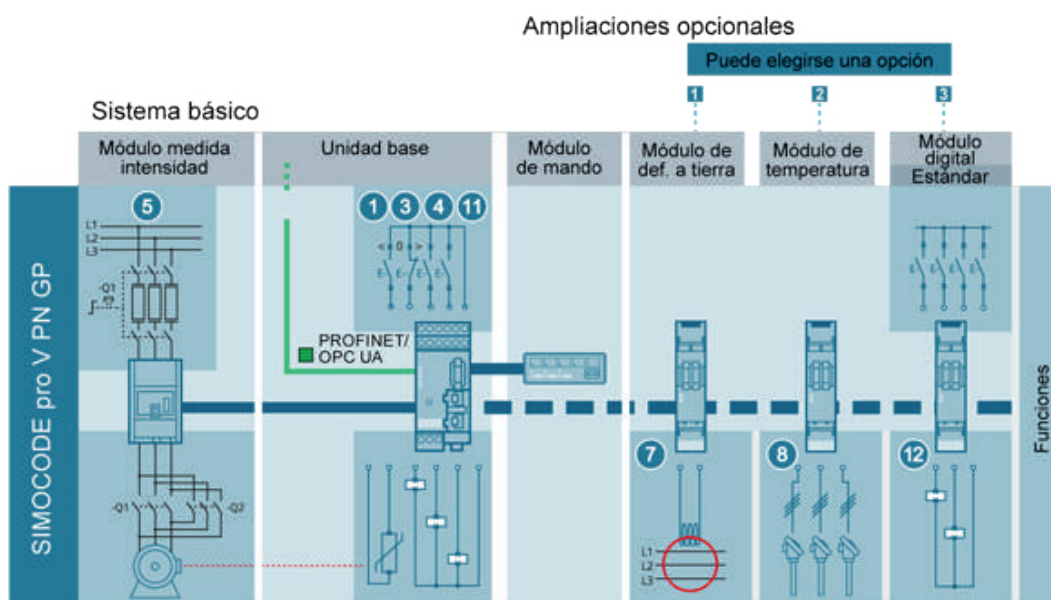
Ampliaciones opcionales

Puede elegirse una opción

Sistema básico

1

2

3

Módulo medida intensidad

Unidad base

Módulo de mando

Módulo de def. a tierra

Módulo de temperatura

Módulo digital Estándar

SIMOCODE pro V PN GP

5

L1
L2
L3

-Q1

1 3 4 11

PROFINET/ OPC UA

7

8

12

-Q1

-Q2

L1
L2
L3

Funciones